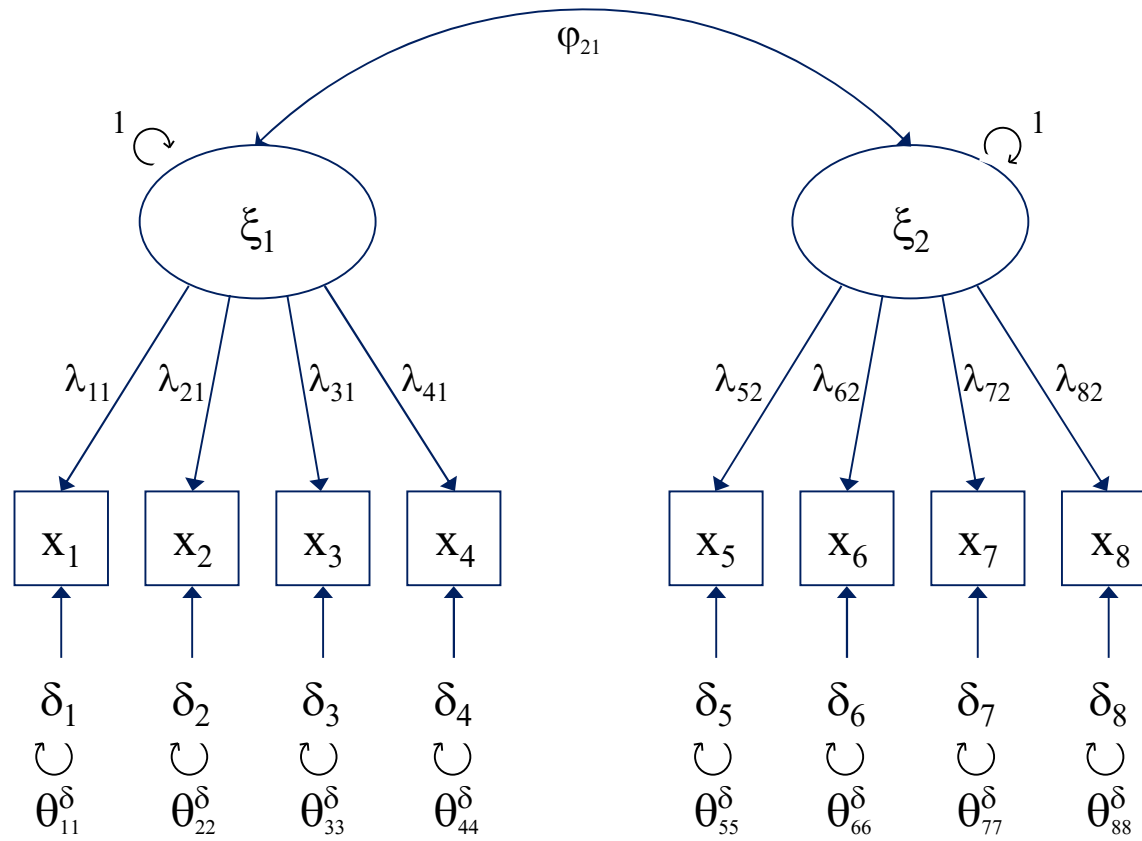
$\varphi_{21}$

1

1

$\xi_1$

$\xi_2$

$\lambda_{11}$ $\lambda_{21}$ $\lambda_{31}$ $\lambda_{41}$

$\lambda_{52}$ $\lambda_{62}$ $\lambda_{72}$ $\lambda_{82}$

$x_1$ $x_2$ $x_3$ $x_4$

$x_5$ $x_6$ $x_7$ $x_8$

$\delta_1$ $\delta_2$ $\delta_3$ $\delta_4$

$\delta_5$ $\delta_6$ $\delta_7$ $\delta_8$

$\theta^{\delta}_{11}$ $\theta^{\delta}_{22}$ $\theta^{\delta}_{33}$ $\theta^{\delta}_{44}$

$\theta^{\delta}_{55}$ $\theta^{\delta}_{66}$ $\theta^{\delta}_{77}$ $\theta^{\delta}_{88}$